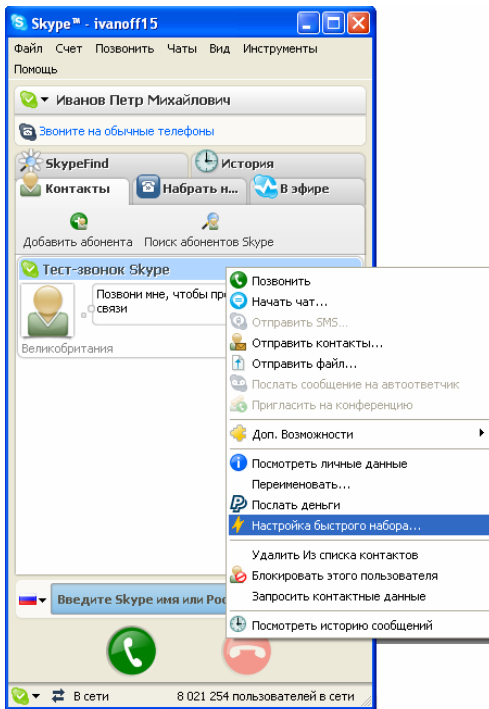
Skype™ - ivanoff15

Файл Счет Позвонить Чаты Вид Инструменты Помощь

Иванов Петр Михайлович

Звоните на обычные телефоны

SkypeFind
История
Контакты
Набрать н...
В эфире

Добавить абонента
Поиск абонентов Skype

Тест-звонок Skype

Позвони мне, чтобы про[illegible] связи

Великобритания

Позвонить
Начать чат...
Отправить SMS...
Отправить контакты...
Отправить файл...
Послать сообщение на автоответчик
Пригласить на конференцию

Доп. Возможности

Посмотреть личные данные
Переименовать...
Послать деньги
Настройка быстрого набора...

Удалить Из списка контактов
Блокировать этого пользователя
Запросить контактные данные

Посмотреть историю сообщений

Введите Skype имя или Рос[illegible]

В сети
8 021 254 пользователей в сети